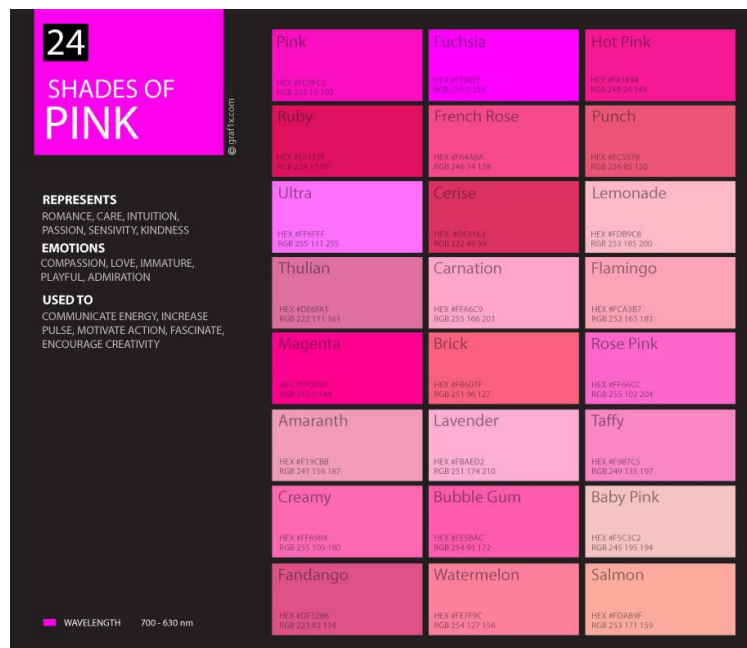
24
SHADES OF
PINK

© graf1x.com

REPRESENTS
ROMANCE, CARE, INTUITION, PASSION, SENSIVITY, KINDNESS

EMOTIONS
COMPASSION, LOVE, IMMATURE, PLAYFUL, ADMIRATION

USED TO
COMMUNICATE ENERGY, INCREASE PULSE, MOTIVATE ACTION, FASCINATE, ENCOURAGE CREATIVITY

WAVELENGTH 700 - 630 nm

Pink
HEX #FC0FC0
RGB 252 15 192

Fuchsia
HEX #FF00FF
RGB 255 0 255

Hot Pink
HEX #F81894
RGB 248 24 148

Ruby
HEX #E0115F
RGB 224 17 95

French Rose
HEX #F64A8A
RGB 246 74 138

Punch
HEX #EC5578
RGB 236 85 120

Ultra
HEX #FF6FFF
RGB 255 111 255

Cerise
HEX #DE3163
RGB 222 49 99

Lemonade
HEX #FDB9C8
RGB 253 185 200

Thulian
HEX #DE6FA1
RGB 222 111 161

Carnation
HEX #FFA6C9
RGB 255 166 201

Flamingo
HEX #FCA3B7
RGB 252 163 183

Magenta
HEX #FF0090
RGB 255 0 144

Brick
HEX #FB607F
RGB 251 96 127

Rose Pink
HEX #FF66CC
RGB 255 102 204

Amaranth
HEX #F19CBB
RGB 241 156 187

Lavender
HEX #FBAED2
RGB 251 174 210

Taffy
HEX #F987C5
RGB 249 135 197

Creamy
HEX #FF69B4
RGB 255 105 180

Bubble Gum
HEX #FE5BAC
RGB 254 91 172

Baby Pink
HEX #F5C3C2
RGB 245 195 194

Fandango
HEX #DF5286
RGB 223 82 134

Watermelon
HEX #FE7F9C
RGB 254 127 156

Salmon
HEX #FDAB9F
RGB 253 171 159